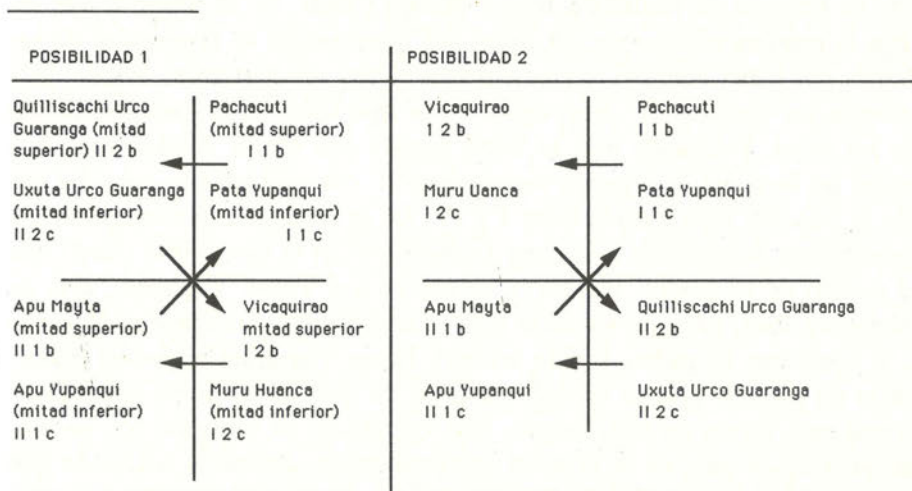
POSIBILIDAD 1

Quilliscachi Urco Guaranga (mitad superior) II 2 b

Pachacuti (mitad superior) I 1 b

Uxuta Urco Guaranga (mitad inferior) II 2 c

Pata Yupanqui (mitad inferior) I 1 c

Apu Mayta (mitad superior) II 1 b

Vicaquirao mitad superior I 2 b

Apu Yupanqui (mitad inferior) II 1 c

Muru Huanca (mitad inferior) I 2 c

POSIBILIDAD 2

Vicaquirao I 2 b

Pachacuti I 1 b

Muru Uanca I 2 c

Pata Yupanqui I 1 c

Apu Mayta II 1 b

Quilliscachi Urco Guaranga II 2 b

Apu Yupanqui II 1 c

Uxuta Urco Guaranga II 2 c